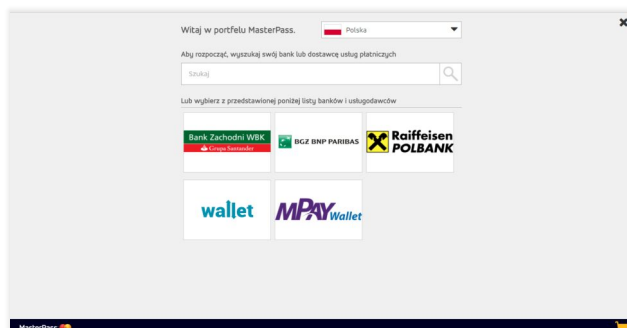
Witaj w portfelu MasterPass.

Polska

×

Aby rozpocząć, wyszukaj swój bank lub dostawcę usług płatniczych

Szukaj

Lub wybierz z przedstawionej poniżej listy banków i usługodawców

Bank Zachodni WBK
Grupa Santander

BGŻ BNP PARIBAS

Raiffeisen
POLBANK

wallet

MPAY Wallet

MasterPass